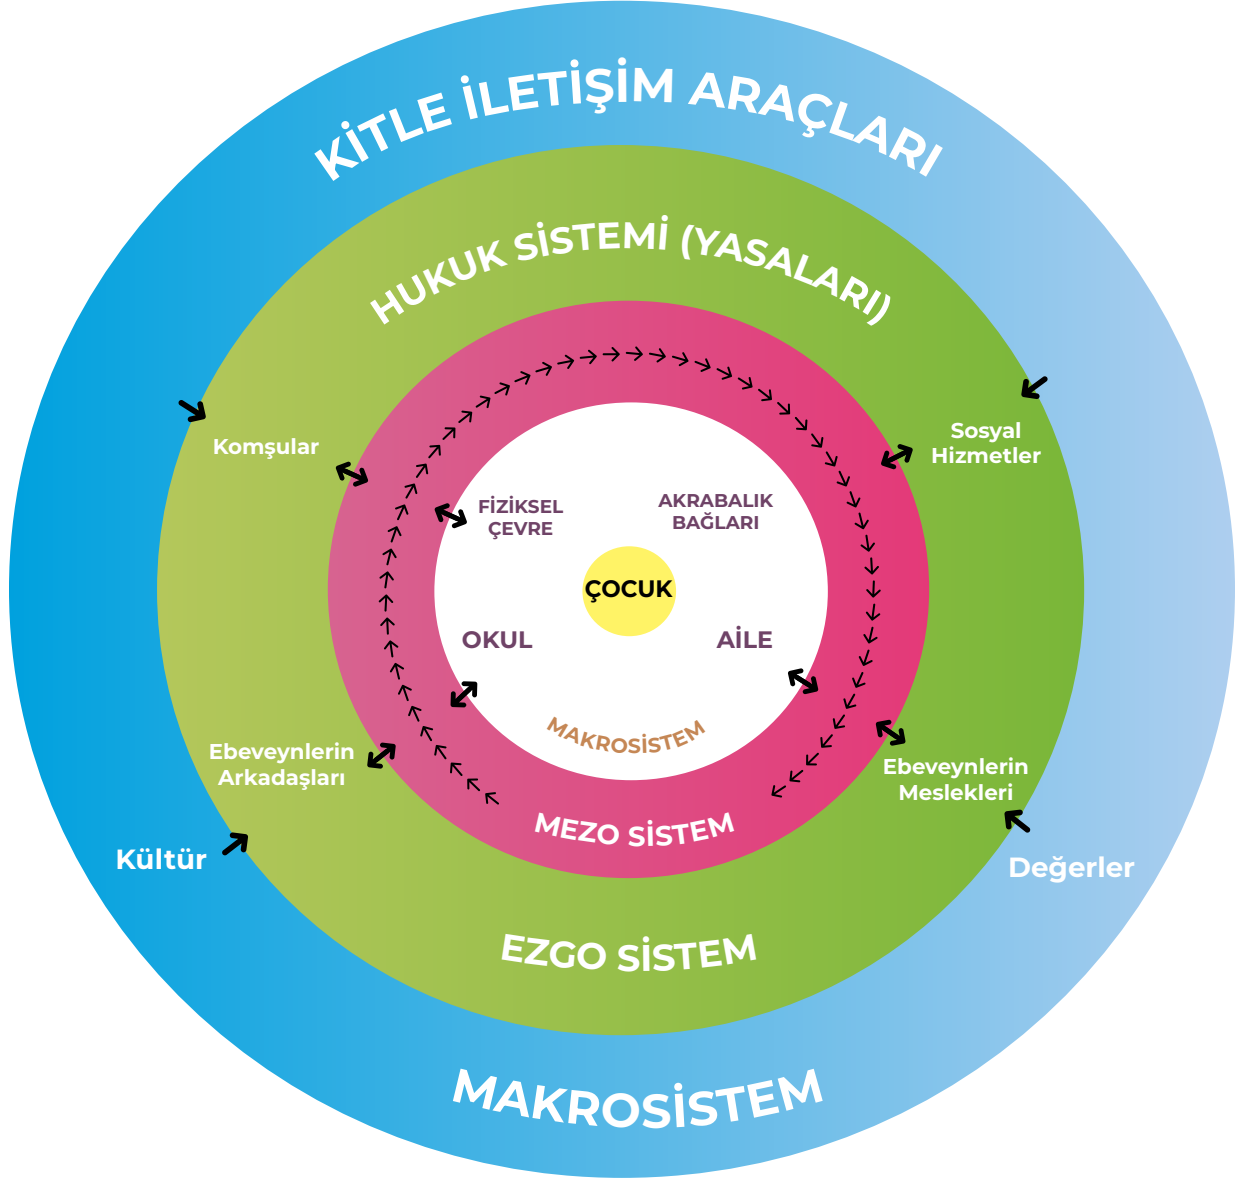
KİTLE İLETİŞİM ARAÇLARI

HUKUK SİSTEMİ (YASALARI)

Komşular

Sosyal Hizmetler

FİZİKSEL ÇEVRE

AKRABALIK BAĞLARI

ÇOCUK

OKUL

AİLE

MAKROSİSTEM

Ebeveynlerin Arkadaşları

Ebeveynlerin Meslekleri

MEZO SİSTEM

Kültür

Değerler

EZGO SİSTEM

MAKROSİSTEM